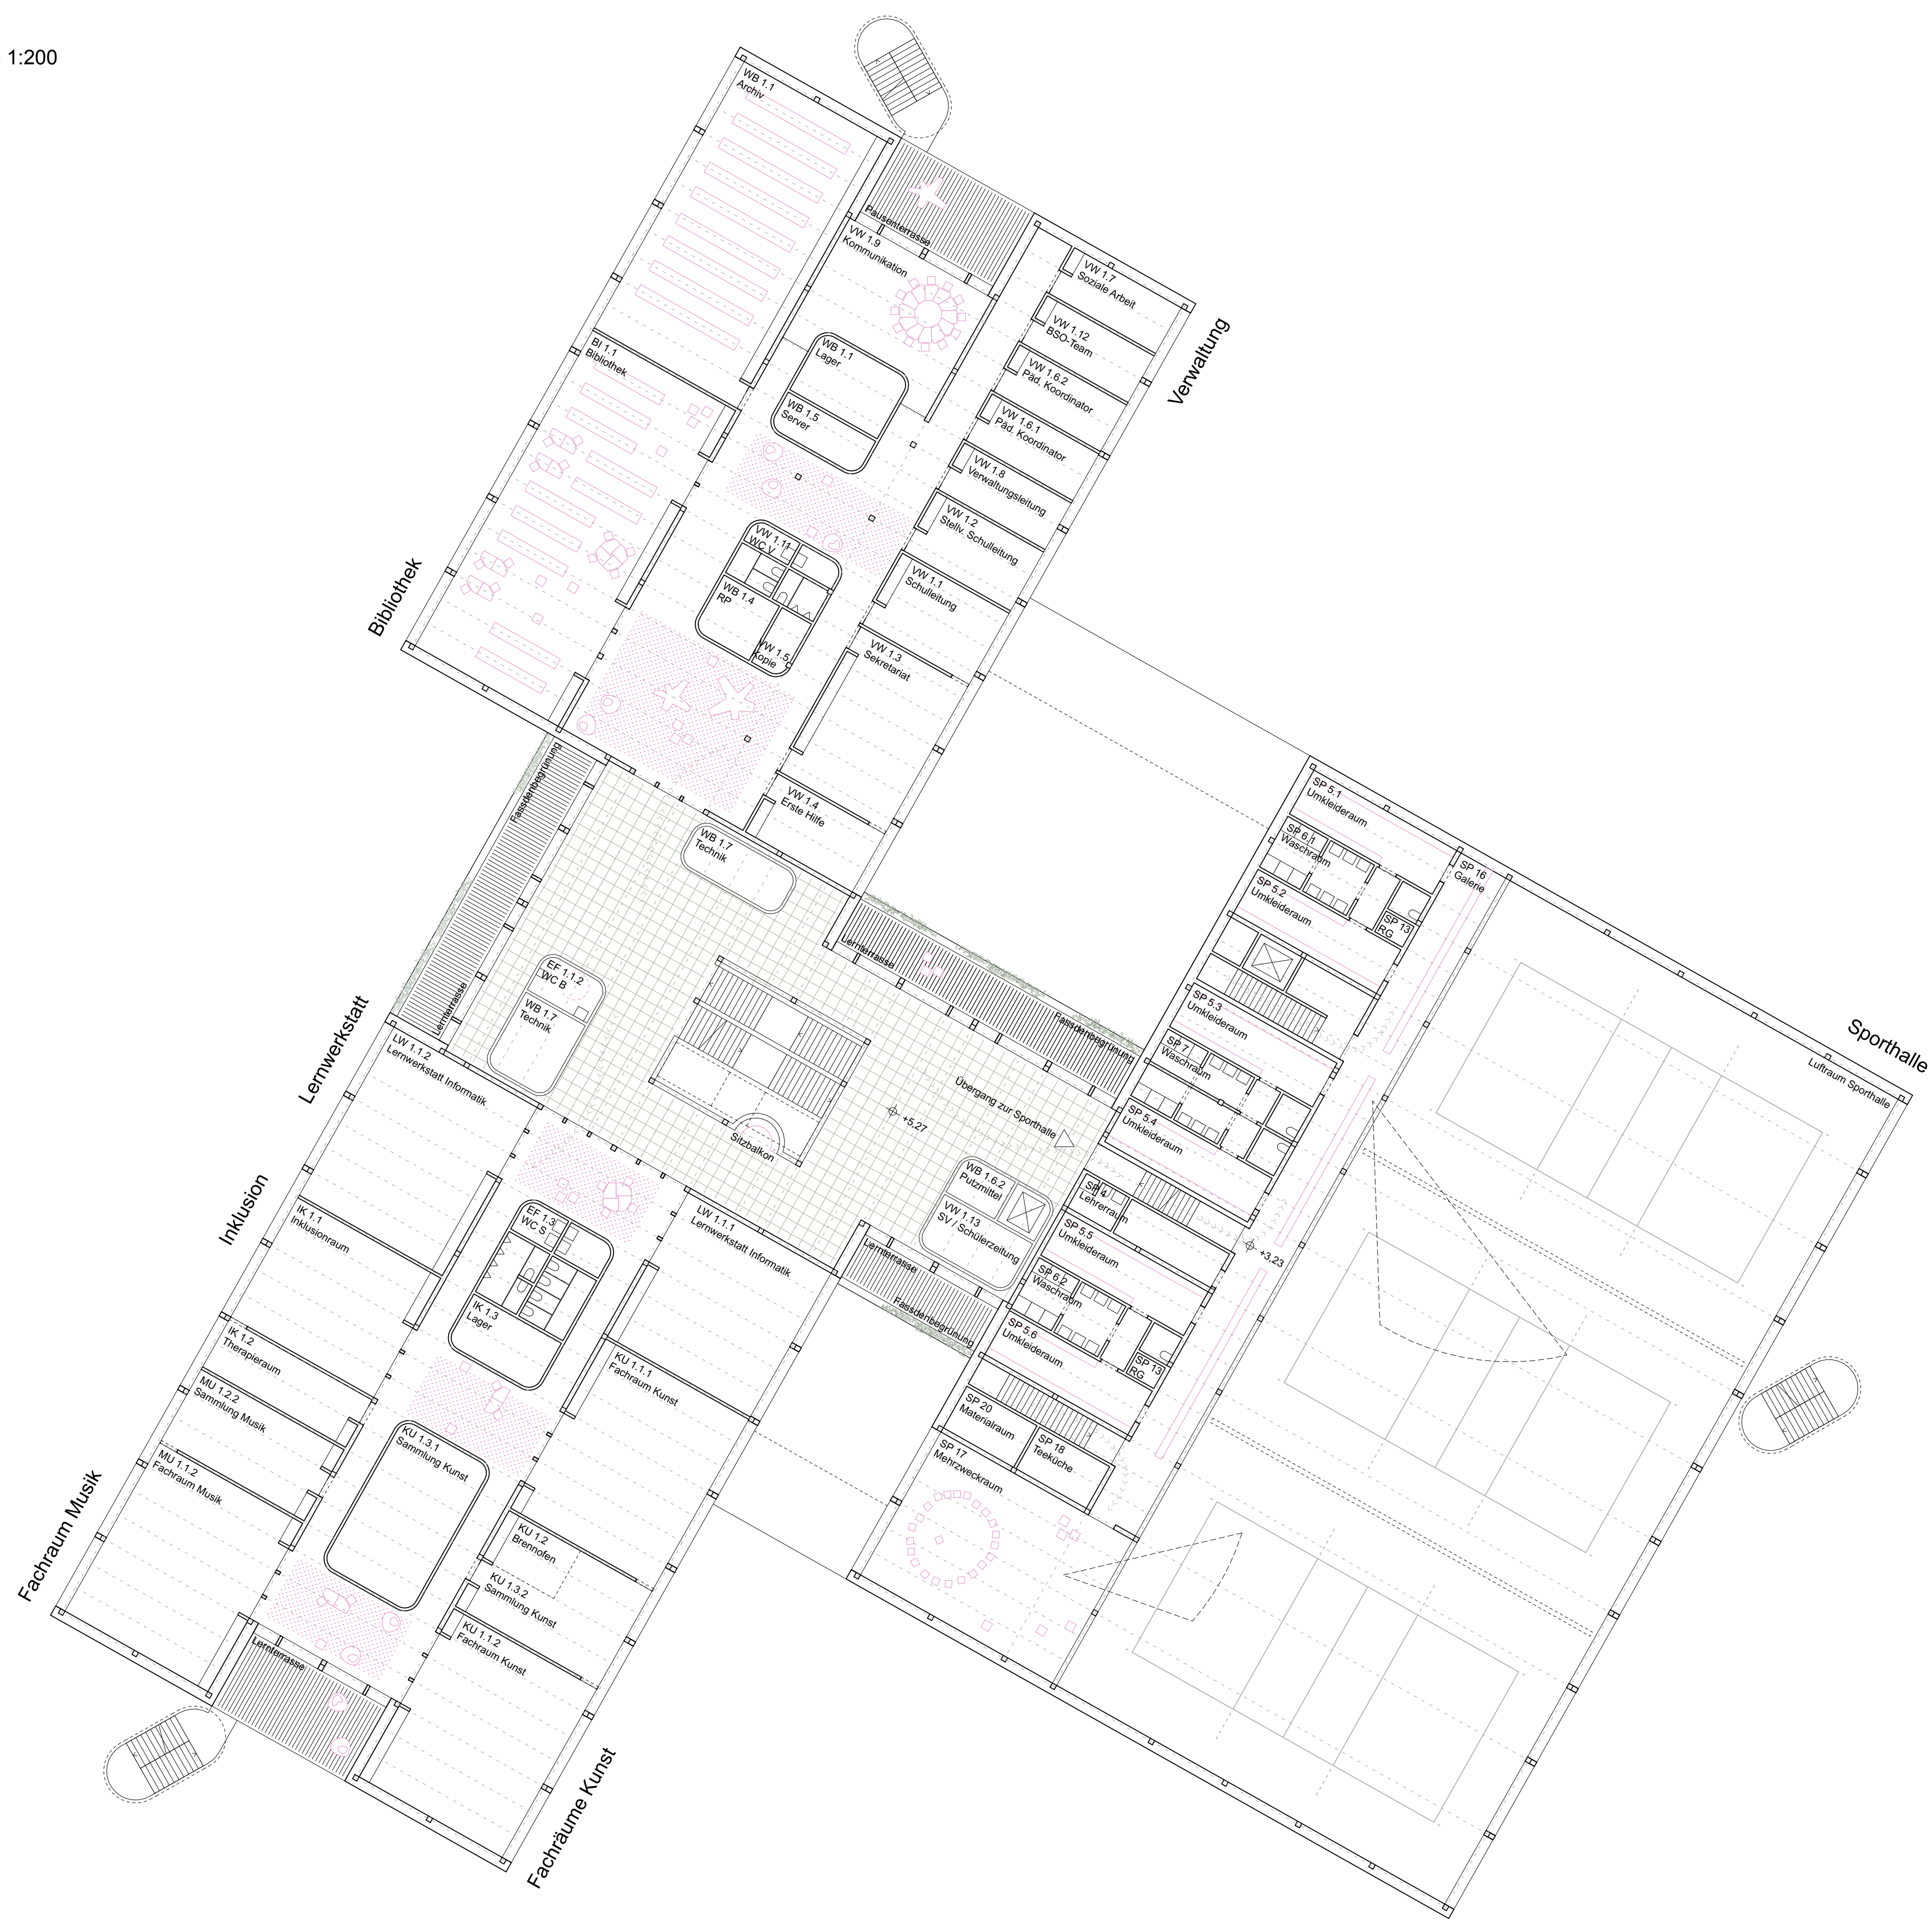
1:200

WB 1.1
Archiv

Pausenterrasse

VW 1.9
Kommunikation

VW 1.7
Soziale Arbeit

VW 1.12
BSO-Team

VW 1.6.2
Päd. Koordinator

VW 1.6.1
Päd. Koordinator

VW 1.8
Verwaltungsleitung

VW 1.2
Stellv. Schulleitung

VW 1.1
Schulleitung

VW 1.3
Sekretariat

VW 1.4
Erste Hilfe

Verwaltung

WB 1.1
Lager

WB 1.5
Server

BI 1.1
Bibliothek

Bibliothek

VW 1.11
WC V

WB 1.4
RP

VW 1.5
Kopie

Fassadenbegrünung

WB 1.7
Technik

EF 1.1.2
WC B

WB 1.7
Technik

Lernterrasse

Lernterrasse

Fassadenbegrünung

Lernwerkstatt

LW 1.1.2
Lernwerkstatt Informatik

Sitzbalkon

+5,27

Übergang zur Sporthalle

WB 1.6.2
Putzmittel

VW 1.13
SV / Schülerzeitung

Lernterrasse

Fassadenbegrünung

Inklusion

IK 1.1
Inklusionraum

EF 1.3
WC S

IK 1.3
Lager

LW 1.1.1
Lernwerkstatt Informatik

IK 1.2
Therapieraum

MU 1.2.2
Sammlung Musik

MU 1.1.2
Fachraum Musik

Fachraum Musik

KU 1.3.1
Sammlung Kunst

KU 1.1.1
Fachraum Kunst

KU 1.2
Brennofen

KU 1.3.2
Sammlung Kunst

KU 1.1.2
Fachraum Kunst

Lernterrasse

Fachräume Kunst

SP 5.1
Umkleideraum

SP 6.1
Waschraum

SP 5.2
Umkleideraum

SP 13
RG

SP 16
Galerie

SP 5.3
Umkleideraum

SP 7
Waschraum

SP 5.4
Umkleideraum

SP 4
Lehrerraum

SP 5.5
Umkleideraum

SP 6.2
Waschraum

SP 5.6
Umkleideraum

SP 13
RG

SP 20
Materialraum

SP 18
Teeküche

SP 17
Mehrzweckraum

+3,23

Sporthalle

Luftraum Sporthalle